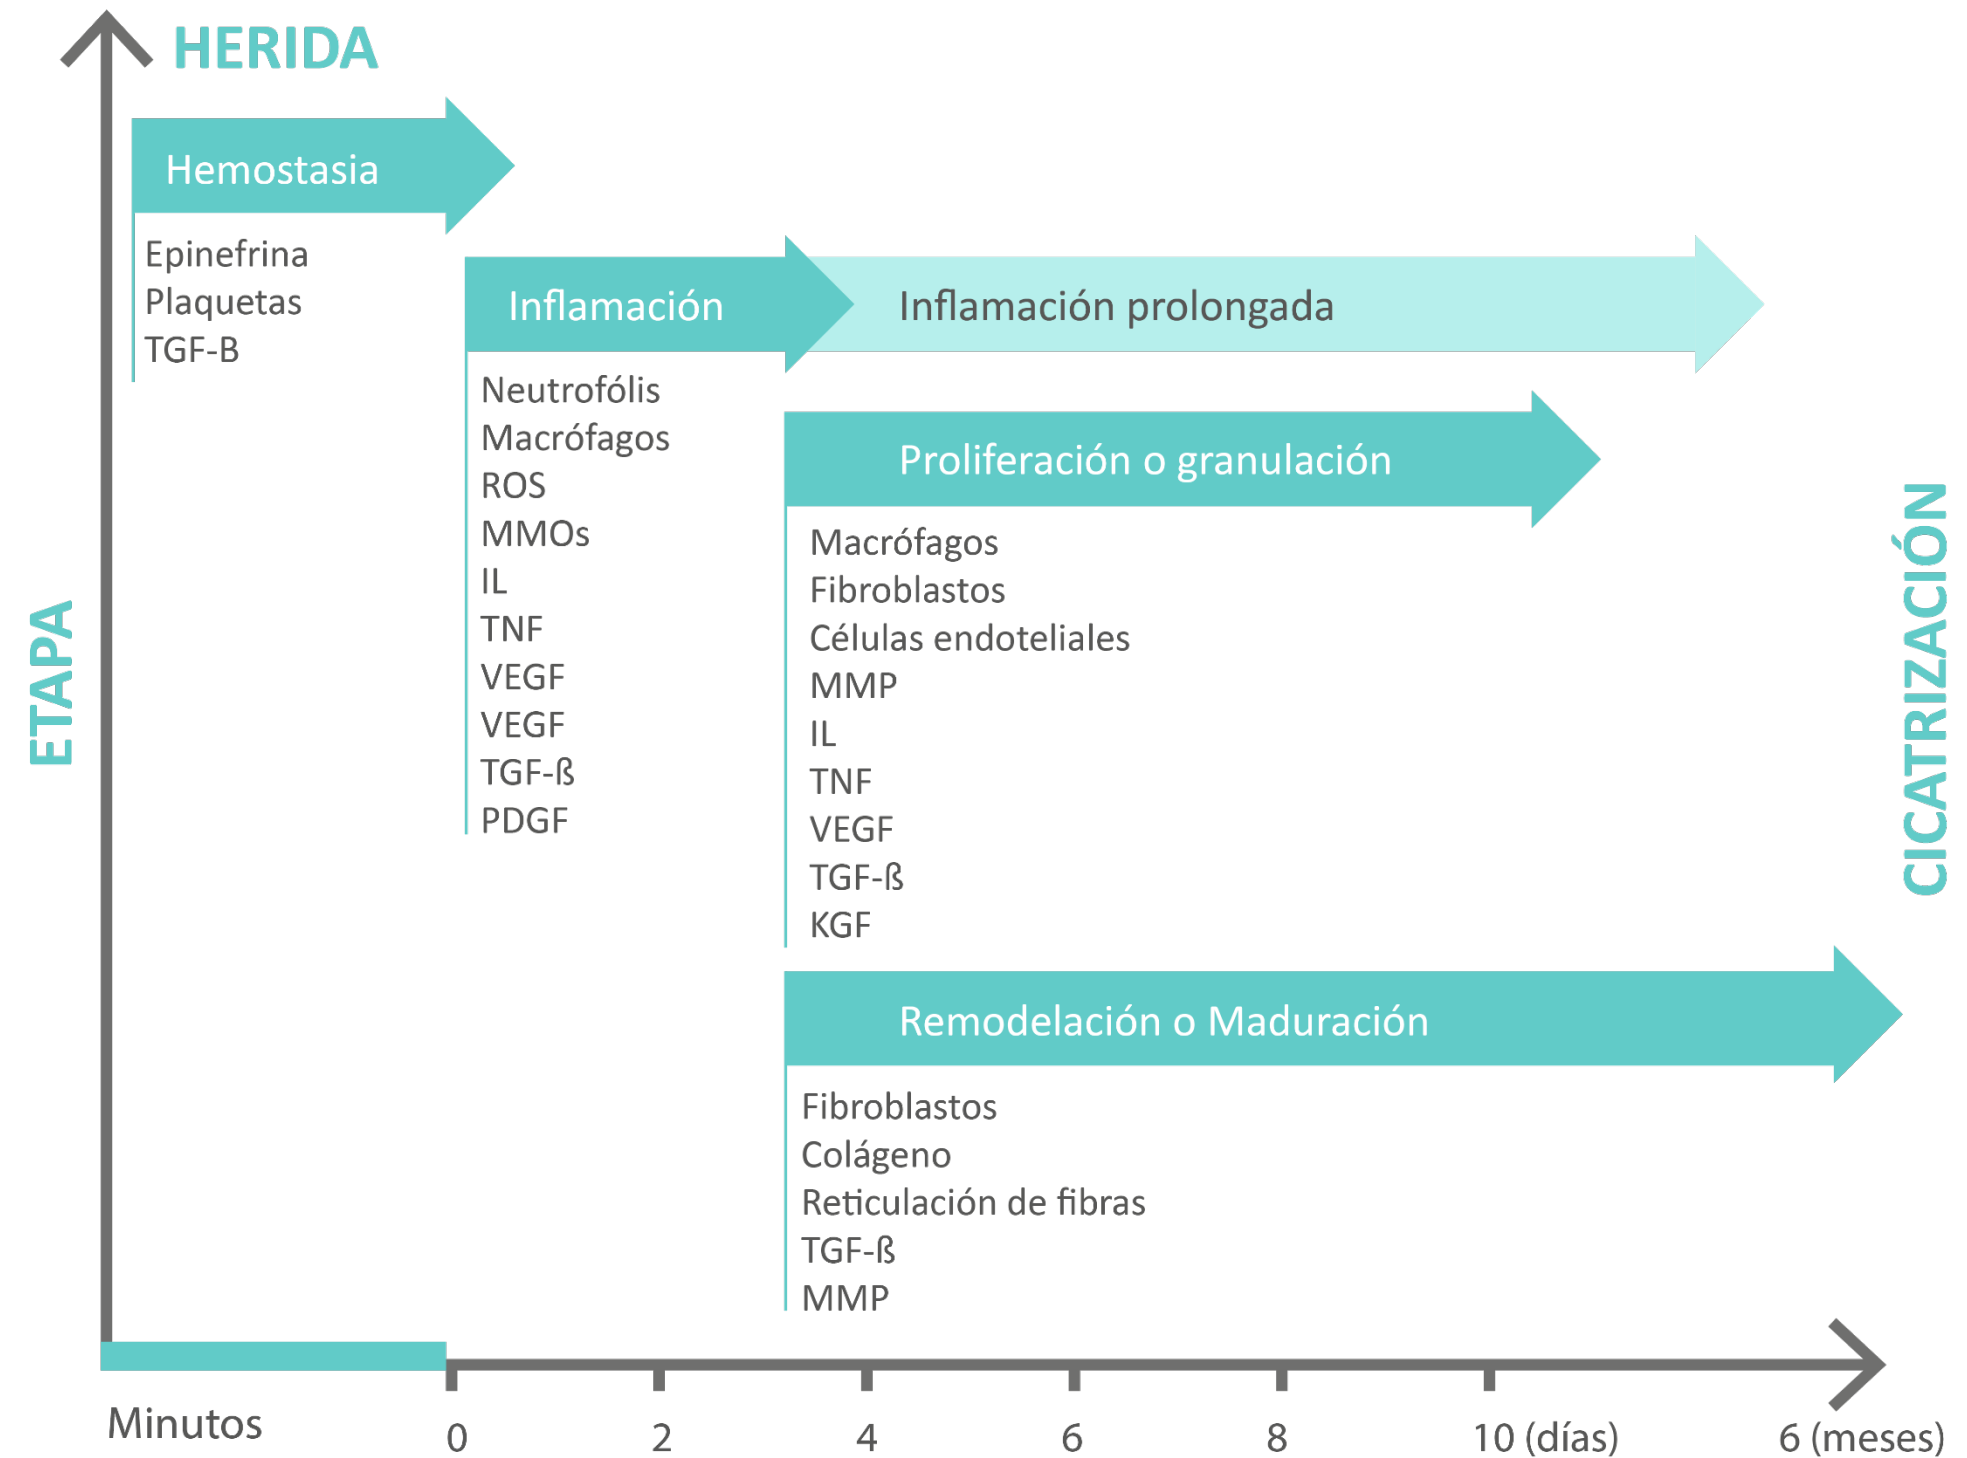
HERIDA

ETAPA

Hemostasia

Epinefrina
Plaquetas
TGF-B

Inflamación

Inflamación prolongada

Neutrofólis
Macrófagos
ROS
MMOs
IL
TNF
VEGF
VEGF
TGF-ß
PDGF

Proliferación o granulación

Macrófagos
Fibroblastos
Células endoteliales
MMP
IL
TNF
VEGF
TGF-ß
KGF

Remodelación o Maduración

Fibroblastos
Colágeno
Reticulación de fibras
TGF-ß
MMP

CICATRIZACIÓN

Minutos 0 2 4 6 8 10 (días) 6 (meses)